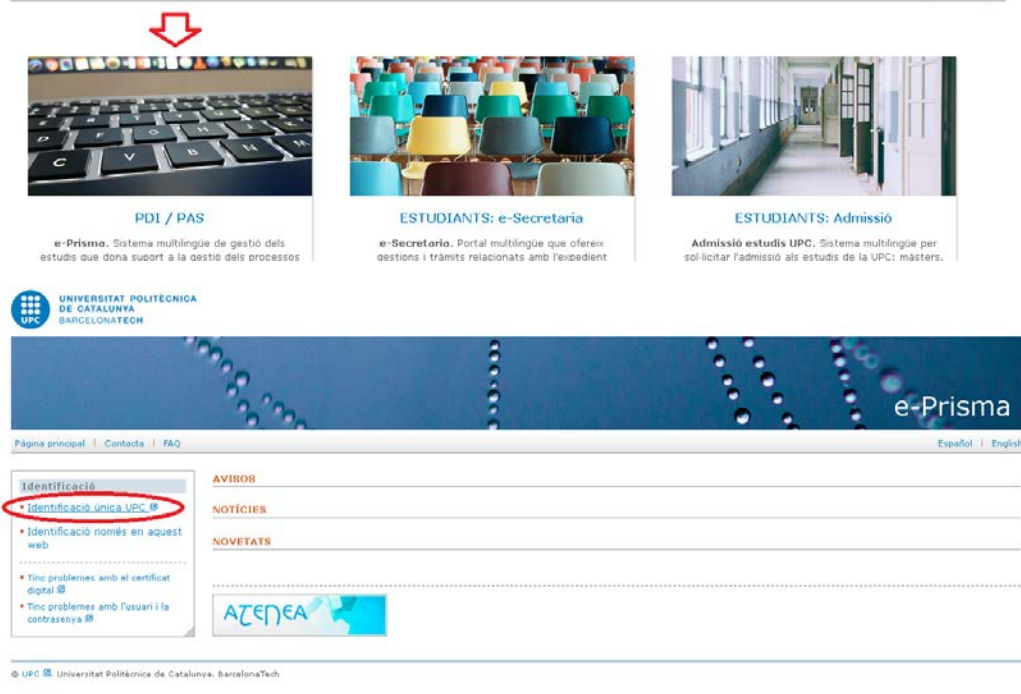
PDI / PAS

e-Prisma. Sistema multilingüe de gestió dels estudis que dona suport a la gestió dels processos

ESTUDIANTS: e-Secretaria

e-Secretaria. Portal multilingüe que ofereix gestions i tràmits relacionats amb l'expedient

ESTUDIANTS: Admissió

Admissió estudis UPC. Sistema multilingüe per sol·licitar l'admissió als estudis de la UPC: màsters,

UPC UNIVERSITAT POLITÈCNICA DE CATALUNYA BARCELONATECH

e-Prisma

Pàgina principal | Contacta | FAQ

Español | English

Identificació

Identificació única UPC

Identificació només en aquest web

Tinc problemes amb el certificat digital

Tinc problemes amb l'usuari i la contrasenya

AVISOS

NOTÍCIES

NOVETATS

ATENEA

© UPC. Universitat Politècnica de Catalunya. BarcelonaTech